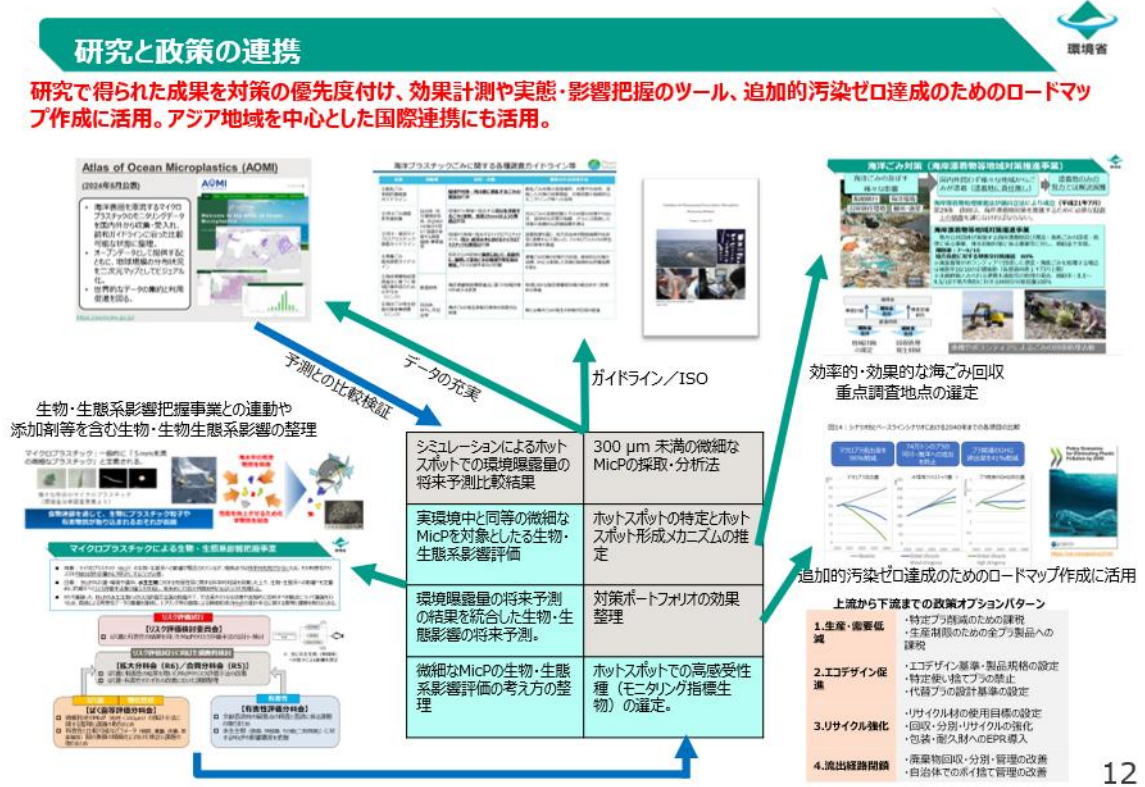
研究と政策の連携

環境省

研究で得られた成果を対策の優先度付け、効果計測や実態・影響把握のツール、追加的汚染ゼロ達成のためのロードマップ作成に活用。アジア地域を中心とした国際連携にも活用。

Atlas of Ocean Microplastics (AOMI)
(2024年6月公開)

・海洋表層を漂流するマイクロプラスチックのモニタリングデータを国内外から収集・整理し、統一ガイドラインに沿った比較可能な状態に整理。
・オープンデータとして提供するとともに、地球規模の分布状況を二次元マップとしてビジュアル化。
・世界的なデータの集約と利用促進を図る。

海洋プラスチックごみに関する各種調査ガイドライン等

ガイドライン／ISO

海洋ごみ対策（海岸漂着物等地域対策推進事業）

効率的・効果的な海ごみ回収
重点調査地点の選定

予測との比較検証

データの充実

生物・生態系影響把握事業との連動や添加剤等を含む生物・生物生態系影響の整理

マイクロプラスチックによる生物・生態系影響把握事業

| シミュレーションによるホットスポットでの環境曝露量の将来予測比較結果 | 300 μm 未満の微細なMicPの採取・分析法 |
|---|---|
| 実環境中と同等の微細なMicPを対象としたる生物・生態系影響評価 | ホットスポットの特定とホットスポット形成メカニズムの推定 |
| 環境曝露量の将来予測の結果を統合した生物・生態影響の将来予測。 | 対策ポートフォリオの効果整理 |
| 微細なMicPの生物・生態系影響評価の考え方の整理 | ホットスポットでの高感受性種（モニタリング指標生物）の選定。 |

追加的汚染ゼロ達成のためのロードマップ作成に活用

上流から下流までの政策オプションパターン

| 1.生産・需要低減 | ・特定プラ削減のための課税<br>・生産削減のための全プラ製品への課税 |
|---|---|
| 2.エコデザイン促進 | ・エコデザイン基準・製品規格の設定<br>・特定使い捨てプラの禁止<br>・代替プラの設計基準の設定 |
| 3.リサイクル強化 | ・リサイクル材の使用目標の設定<br>・回収・分別・リサイクルの強化<br>・包装・耐久財へのEPR導入 |
| 4.流出経路閉鎖 | ・廃棄物回収・分別・管理の改善<br>・自治体でのポイ捨て管理の改善 |

12